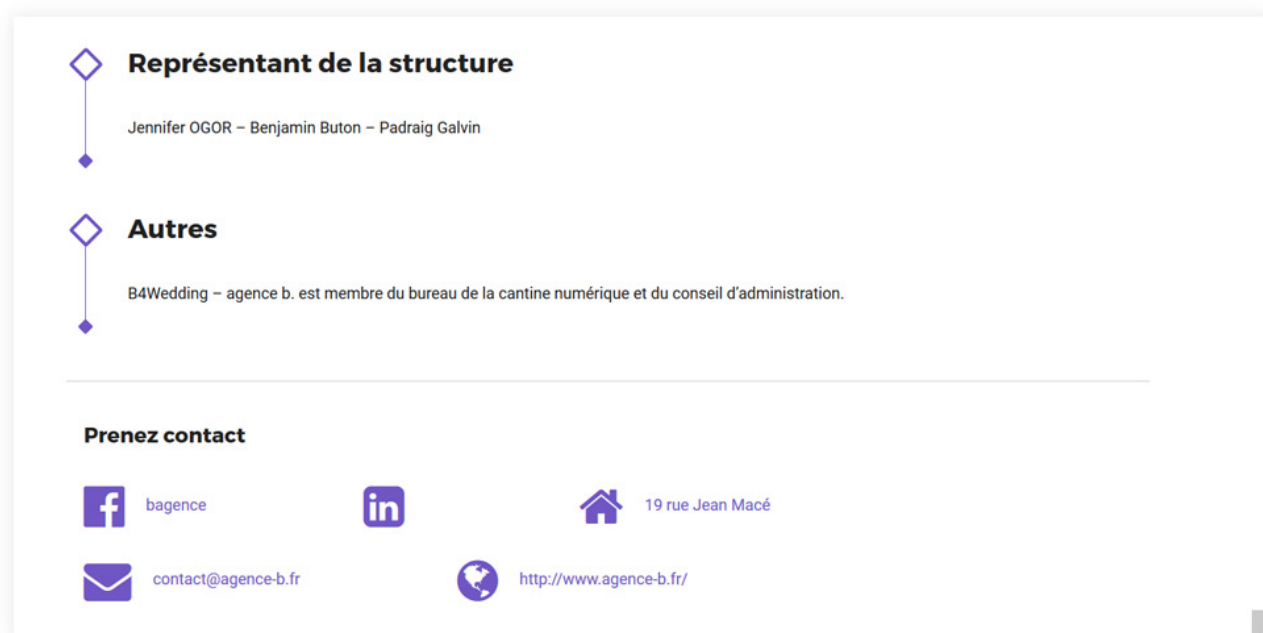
Représentant de la structure

Jennifer OGOR – Benjamin Buton – Padraig Galvin

Autres

B4Wedding – agence b. est membre du bureau de la cantine numérique et du conseil d'administration.

Prenez contact

bagence

19 rue Jean Macé

contact@agence-b.fr

http://www.agence-b.fr/